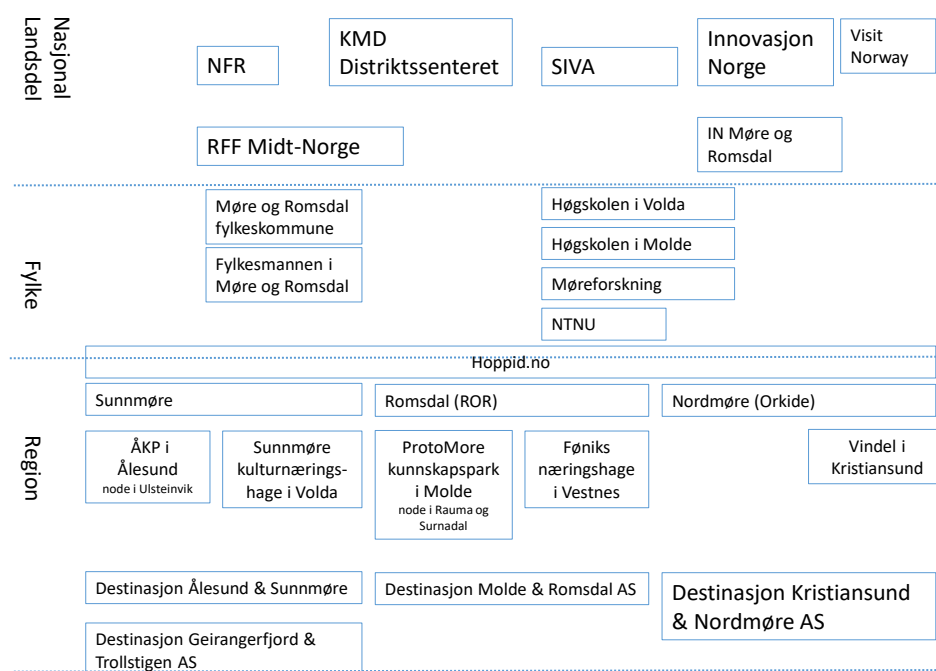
Nasjonal Landsdel

NFR

KMD Distriktssenteret

SIVA

Innovasjon Norge

Visit Norway

RFF Midt-Norge

IN Møre og Romsdal

Fylke

Møre og Romsdal fylkeskommune

Fylkesmannen i Møre og Romsdal

Høgskolen i Volda

Høgskolen i Molde

Møreforskning

NTNU

Region

Hoppid.no

Sunnmøre

Romsdal (ROR)

Nordmøre (Orkide)

ÅKP i Ålesund node i Ulsteinvik

Sunnmøre kulturnæringshage i Volda

ProtoMore kunnskapspark i Molde node i Rauma og Surnadal

Føniks næringshage i Vestnes

Vindel i Kristiansund

Destinasjon Ålesund & Sunnmøre

Destinasjon Molde & Romsdal AS

Destinasjon Kristiansund & Nordmøre AS

Destinasjon Geirangerfjord & Trollstigen AS